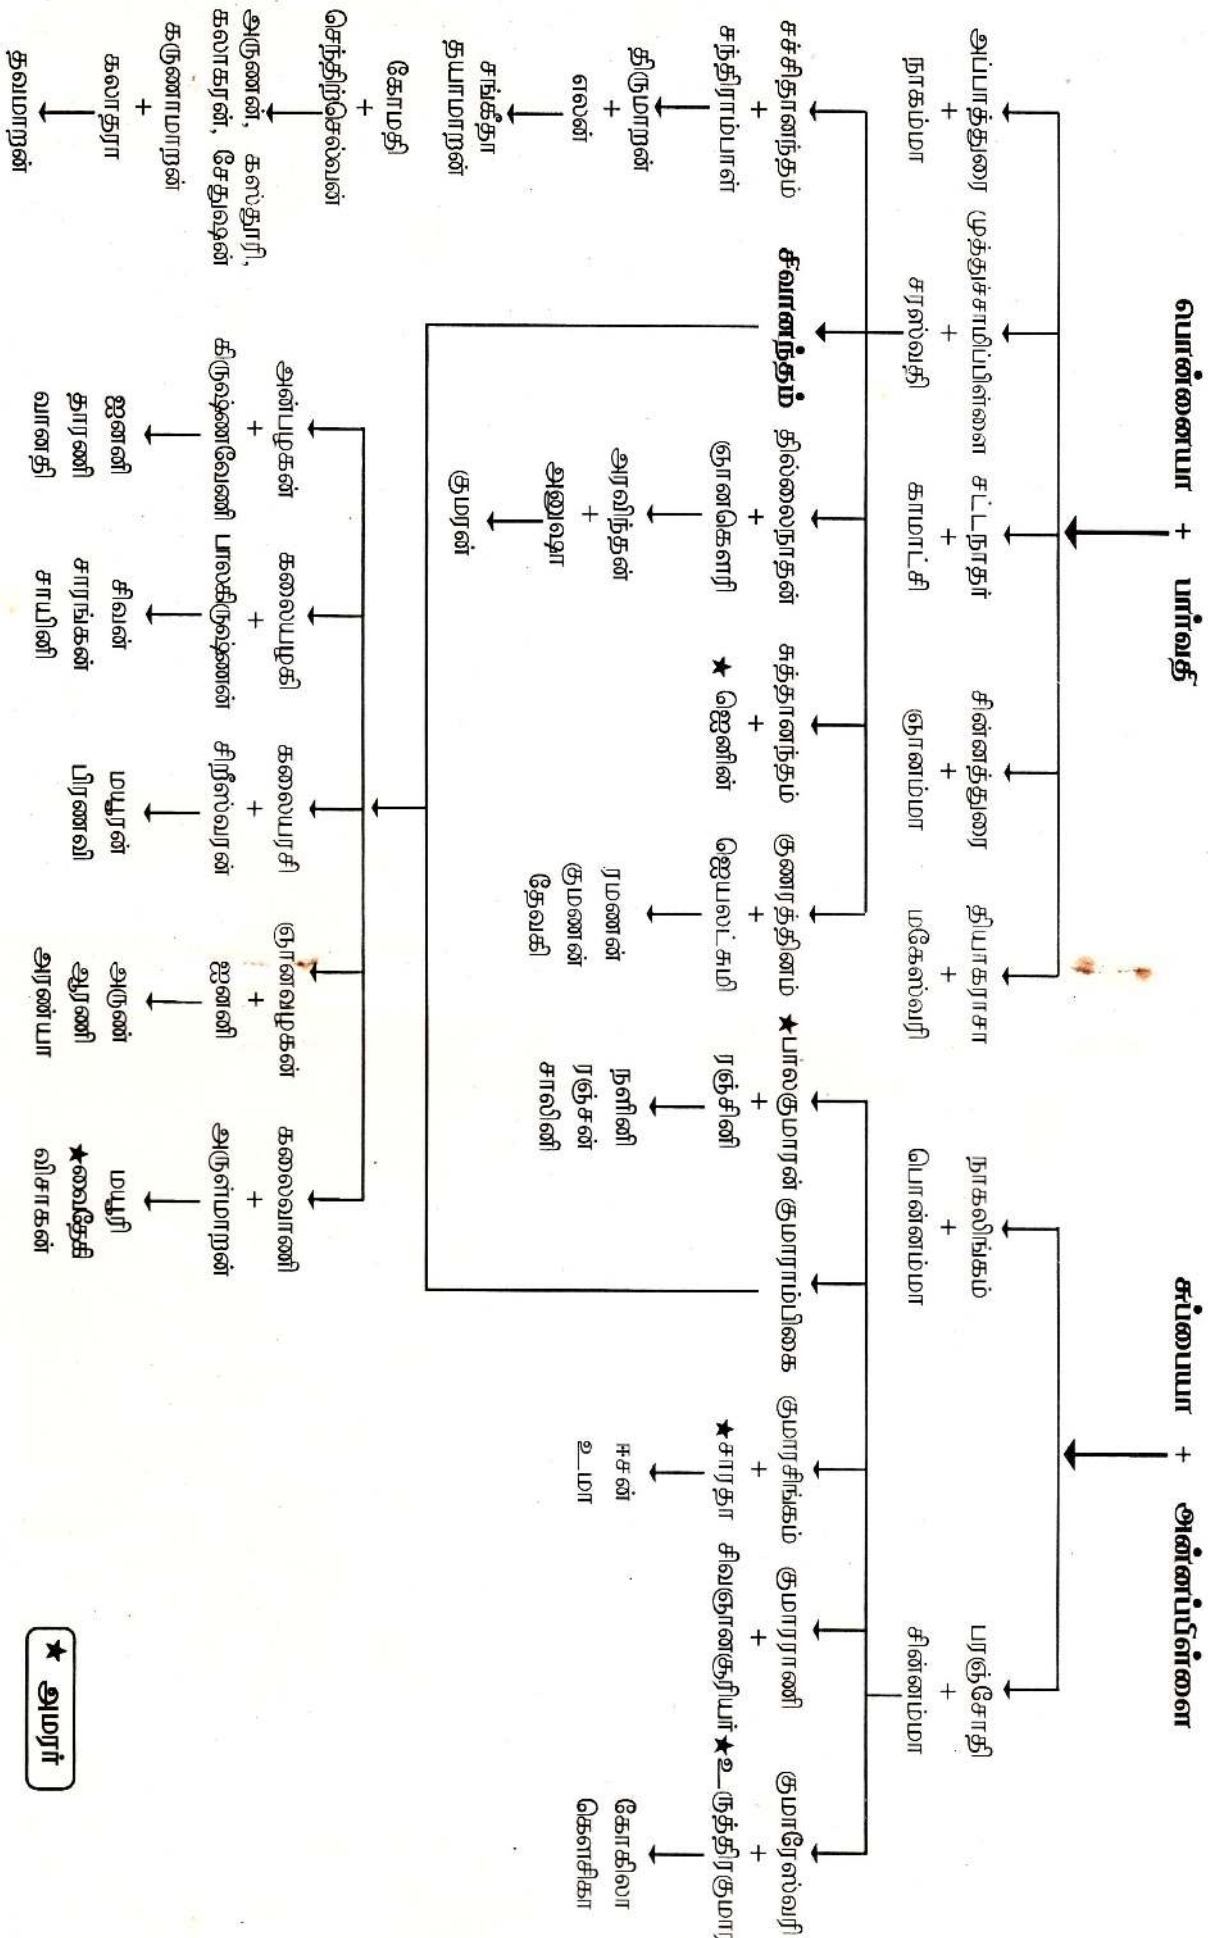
பொன்னையா + பார்வதி

அப்பாத்துரை + நாகம்மா

முத்துச்சாமிப்பிள்ளை + சரஸ்வதி

சட்டநாதர் + காமாட்சி

சின்னத்துரை + நாகம்மா

தியாகராசா + மகேஸ்வரி

கந்தையா + அன்னப்பிள்ளை

நாகலிங்கம் + பொன்னம்மா

பரஞ்சோதி + சின்னம்மா

சச்சிதானந்தம் + சந்திராம்பாள்

திருமாறன் + லைலா

சங்கீதா

தயாமாறன்

கோமதி + செந்திற்செல்வன்

அருணன், கஸ்தூரி, கலாகரன், சேதுநதன்

கருணாமாறன் + கலாதரா

கலைமாறன்

சிவானந்தம்

தில்லைநாதன் + ஞானகௌரி

அரவிந்தன் + அனுஷா

குமரன்

சுந்தானந்தம் + ★ ஜெனின்

குணரத்தினம் + ஜெயலட்சுமி

ரமணன்

குமணன்

தேவகி

★பாலகுமாரன் + ரஞ்சினி

நளினி

ரஞ்சன்

சாலினி

குமாராம்பிகை

அன்பழகன் + கிருஷ்ணவேணி

ஜனனி

தாரணி

வானதி

கலையழகி + பாலகிருஷ்ணன்

சிவன்

சாரங்கன்

சாயினி

கலையரசி + சிறீஸ்வரன்

மயூரன்

பிரணவி

ஞானழகன் + ஜனனி

அருண்

அரணி

அரண்யா

கலைவாணி + அருள்மாறன்

மயூரி

★லைஜூசி

விசாகன்

குமாரசிங்கம் + ★சாரதா

சசன்

உமா

குமாரராணி + சிவஞானகுரியர்

★குமாரேஸ்வரி + உருத்திரகுமார

கோகிலா

கௌசிகா

★ அமரர்